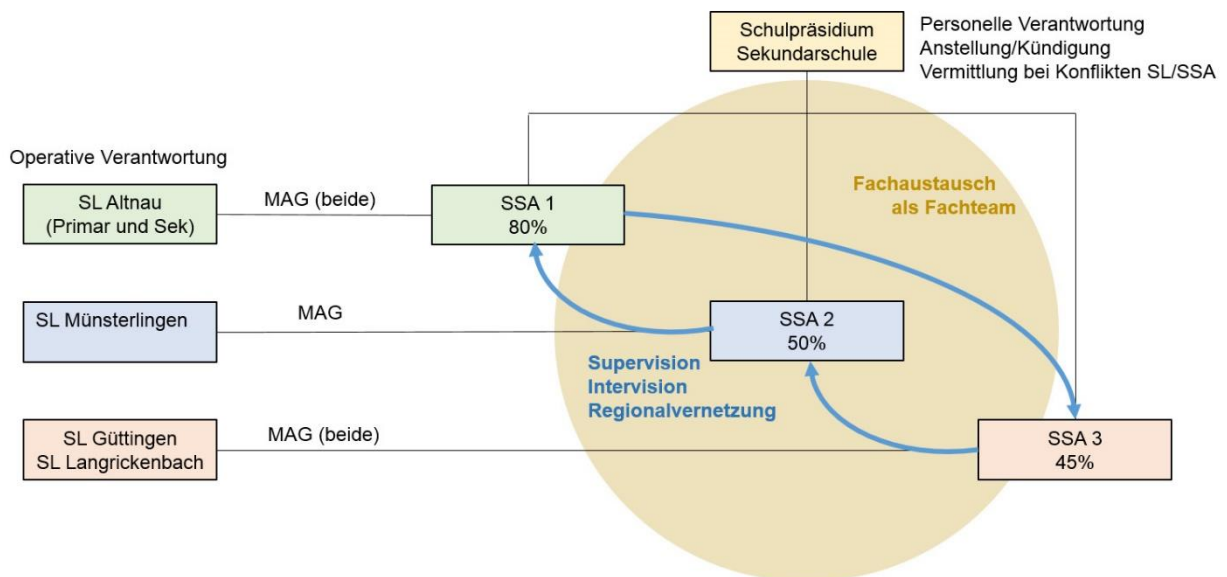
Schulpräsidium Sekundarschule

Personelle Verantwortung
Anstellung/Kündigung
Vermittlung bei Konflikten SL/SSA

Operative Verantwortung

SL Altnau (Primar und Sek)

MAG (beide)

SSA 1
80%

Fachaustausch als Fachteam

SL Münsterlingen

MAG

SSA 2
50%

Supervision
Intervision
Regionalvernetzung

SL Güttingen
SL Langrickenbach

MAG (beide)

SSA 3
45%